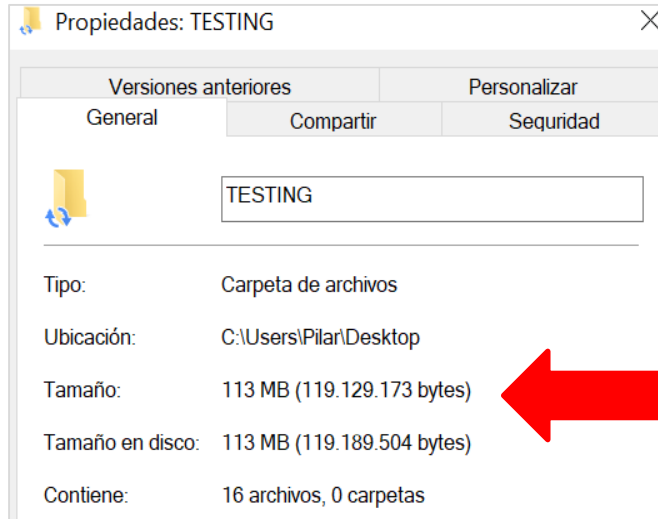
Propiedades: TESTING

Versiones anteriores | Personalizar
General | Compartir | Seguridad

TESTING

Tipo: Carpeta de archivos

Ubicación: C:\Users\Pilar\Desktop

Tamaño: 113 MB (119.129.173 bytes)

Tamaño en disco: 113 MB (119.189.504 bytes)

Contiene: 16 archivos, 0 carpetas